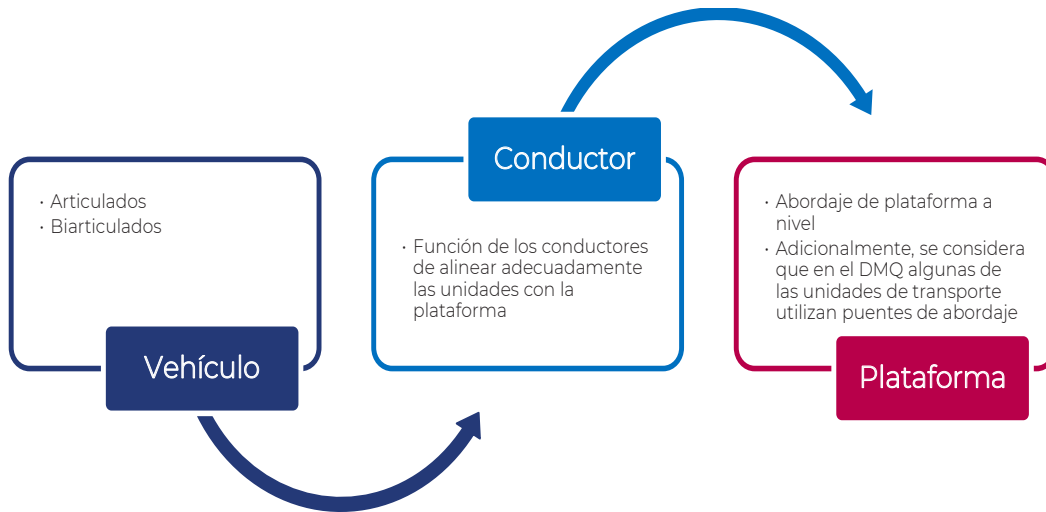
• Articulados
• Biarticulados

Vehículo

Conductor

• Función de los conductores de alinear adecuadamente las unidades con la plataforma

• Abordaje de plataforma a nivel
• Adicionalmente, se considera que en el DMQ algunas de las unidades de transporte utilizan puentes de abordaje

Plataforma